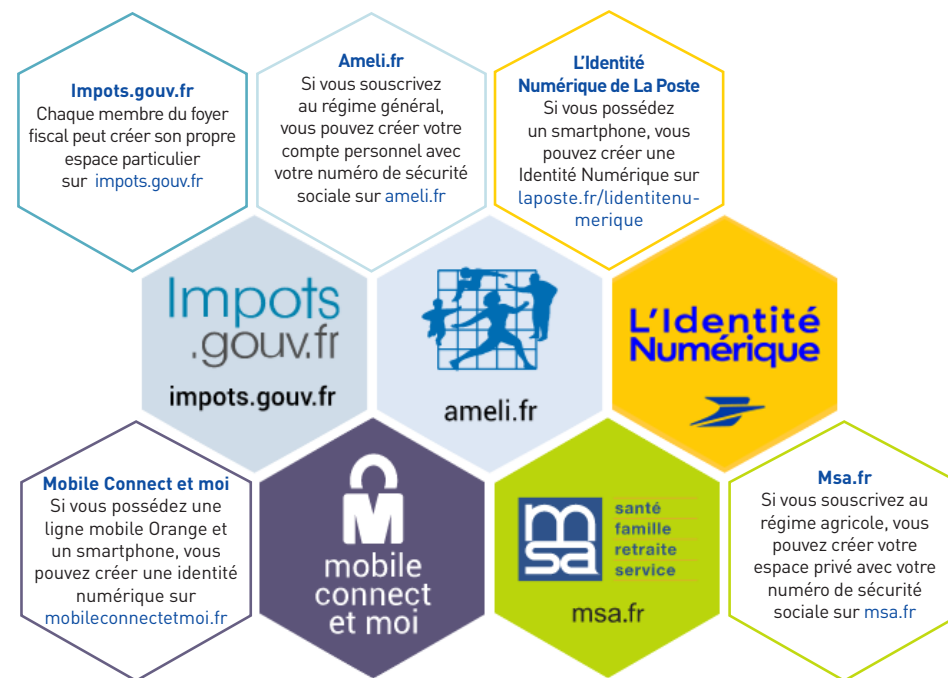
Impots.gouv.fr
Chaque membre du foyer fiscal peut créer son propre espace particulier sur impots.gouv.fr

Ameli.fr
Si vous souscrivez au régime général, vous pouvez créer votre compte personnel avec votre numéro de sécurité sociale sur ameli.fr

L'Identité Numérique de La Poste
Si vous possédez un smartphone, vous pouvez créer une Identité Numérique sur laposte.fr/lidentitenumerique

Impots .gouv.fr

impots.gouv.fr

ameli.fr

L'Identité Numérique

Mobile Connect et moi
Si vous possédez une ligne mobile Orange et un smartphone, vous pouvez créer une identité numérique sur mobileconnectetmoi.fr

mobile connect et moi

msa
santé
famille
retraite
service

msa.fr

Msa.fr
Si vous souscrivez au régime agricole, vous pouvez créer votre espace privé avec votre numéro de sécurité sociale sur msa.fr